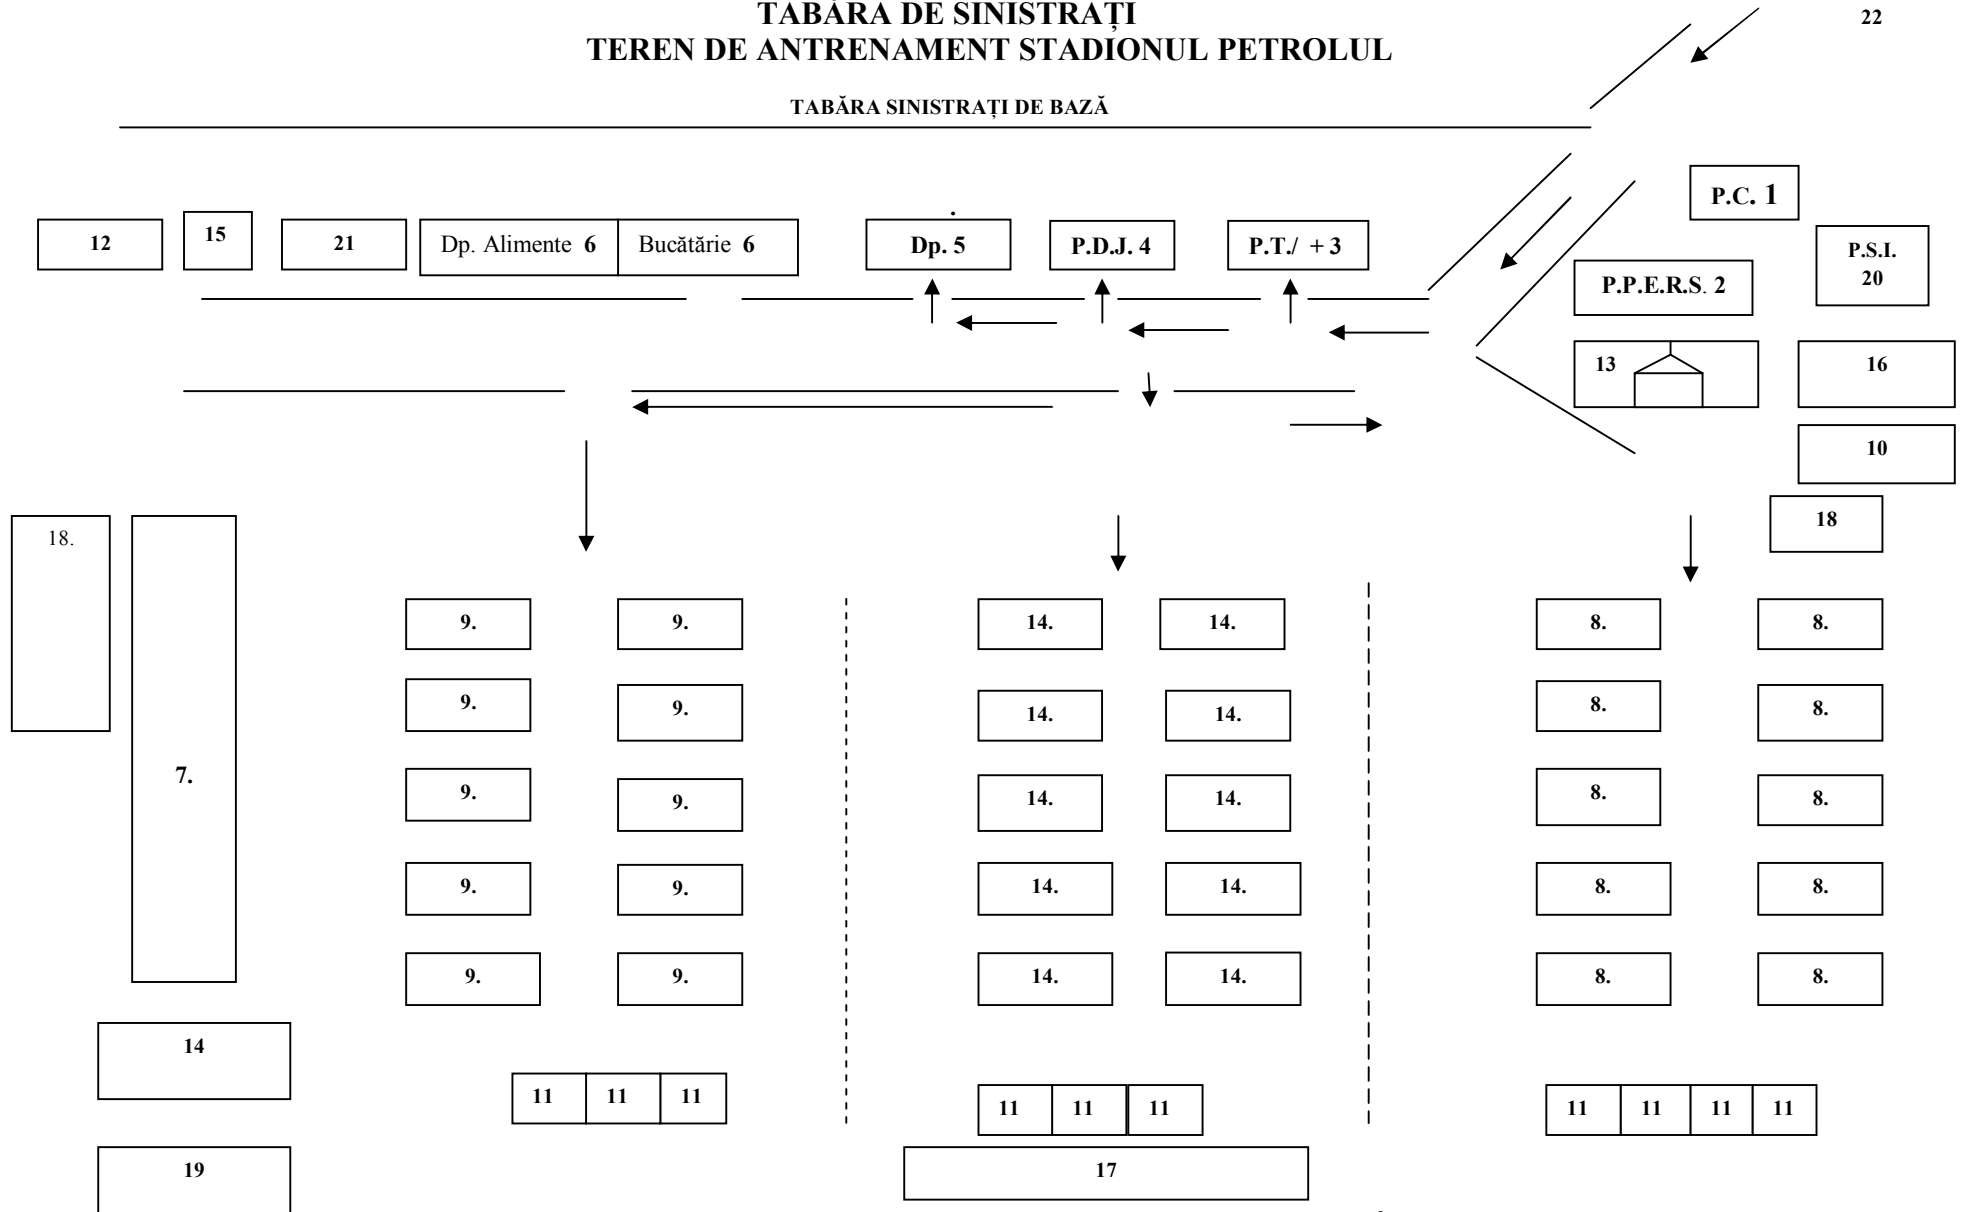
TABĂRA DE SINISTRAȚI
TEREN DE ANTRENAMENT STADIONUL PETROLUL

22

TABĂRA SINISTRAȚI DE BAZĂ

P.C. 1

12 15 21 Dp. Alimente 6 Bucătărie 6 Dp. 5 P.D.J. 4 P.T./ + 3

P.S.I. 20

P.P.E.R.S. 2

13

16

10

18

18.

7.

9. 9.
9. 9.
9. 9.
9. 9.
9. 9.

14. 14.
14. 14.
14. 14.
14. 14.
14. 14.

8. 8.
8. 8.
8. 8.
8. 8.
8. 8.

14

11 11 11

11 11 11

11 11 11 11

19

17